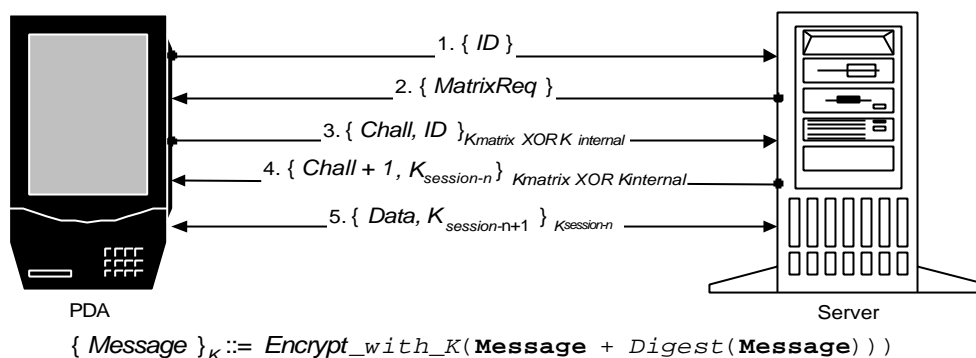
1. { *ID* }

2. { *MatrixReq* }

3. { *Chall, ID* }$_{Kmatrix\ XOR\ K\ internal}$

4. { *Chall + 1*, $K_{session\text{-}n}$ } $_{Kmatrix\ XOR\ Kinternal}$

5. { *Data*, $K_{session\text{-}n+1}$ } $_{Ksession\text{-}n}$

PDA

Server

{ *Message* }$_K$ ::= *Encrypt_with_K*(**Message** + *Digest*(**Message**)))